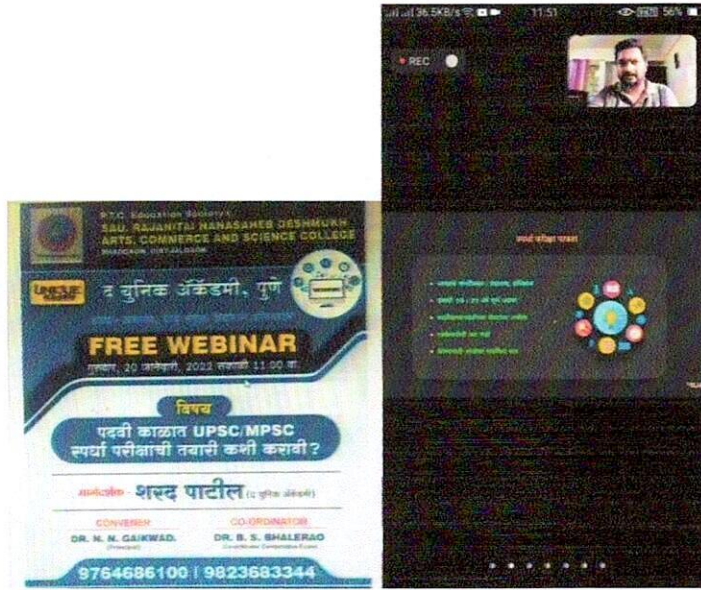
P.T.C. Education Society's
SAU. RAJANITAI NANASAHEB DESHMUKH ARTS, COMMERCE AND SCIENCE COLLEGE
BHADGAON, DIST-JALGAON

UNIQUE
द युनिक अॅकॅडमी, पुणे

FREE WEBINAR
गुरूवार, 20 जानेवारी, 2022 सकाळी 11:00 वा.

विषय
पदवी काळात UPSC/MPSC स्पर्धा परीक्षाची तयारी कशी करावी?

मार्गदर्शक - शरद पाटील (द युनिक अॅकॅडमी)

CONVENER
DR. N. N. GAIKWAD.
(Principal)

CO-ORDINATOR
DR. B. S. BHALERAO
(Coordinator Competitive Exam)

9764686100 | 9823683344

36.5KB/s 11:51 56%
REC

स्पर्धा परीक्षा पायवा
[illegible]
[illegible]
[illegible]
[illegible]
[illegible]